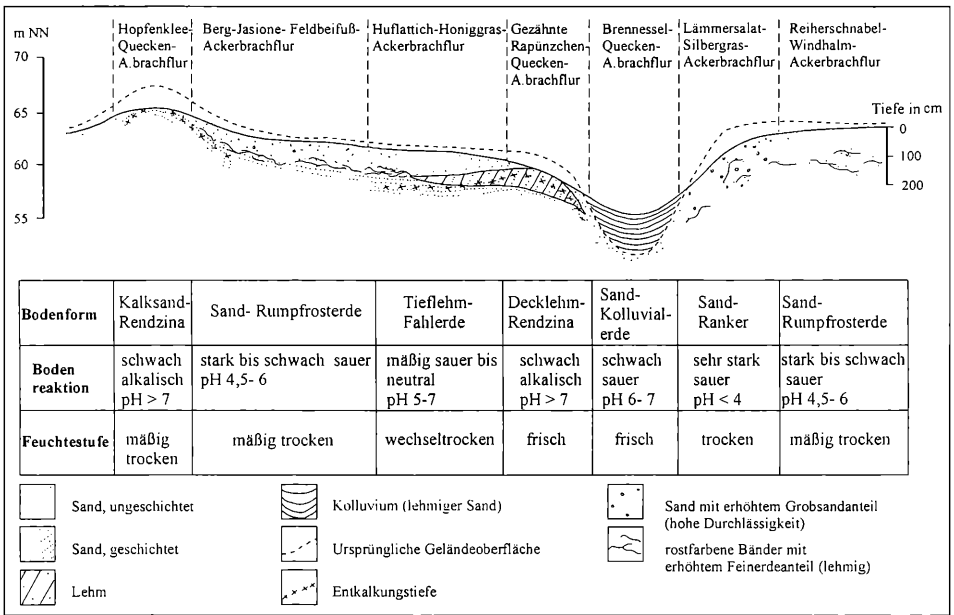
m NN

70

65

60

55

Hopfenklee-Quecken-A.brachflur

Berg-Jasione- Feldbeifuß-Ackerbrachflur

Huflattich-Honiggras-Ackerbrachflur

Gezähnte Rapünzchen-Quecken-A.brachflur

Brennessel-Quecken-A.brachflur

Lämmersalat-Silbergras-Ackerbrachflur

Reiherschnabel-Windhalm-Ackerbrachflur

Tiefe in cm

0

100

200

| Bodenform | Kalksand-Rendzina | Sand- Rumpfrosterde | Tieflehm-Fahlerde | Decklehm-Rendzina | Sand-Kolluvialerde | Sand-Ranker | Sand-Rumpfrosterde |
|---|---|---|---|---|---|---|---|
| Boden reaktion | schwach alkalisch pH > 7 | stark bis schwach sauer pH 4,5- 6 | mäßig sauer bis neutral pH 5-7 | schwach alkalisch pH > 7 | schwach sauer pH 6- 7 | sehr stark sauer pH < 4 | stark bis schwach sauer pH 4,5- 6 |
| Feuchtestufe | mäßig trocken | mäßig trocken | wechseltrocken | frisch | frisch | trocken | mäßig trocken |

Sand, ungeschichtet

Sand, geschichtet

Lehm

Kolluvium (lehmiger Sand)

Ursprüngliche Geländeoberfläche

Entkalkungstiefe

Sand mit erhöhtem Grobsandanteil (hohe Durchlässigkeit)

rostfarbene Bänder mit erhöhtem Feinerdeanteil (lehmig)